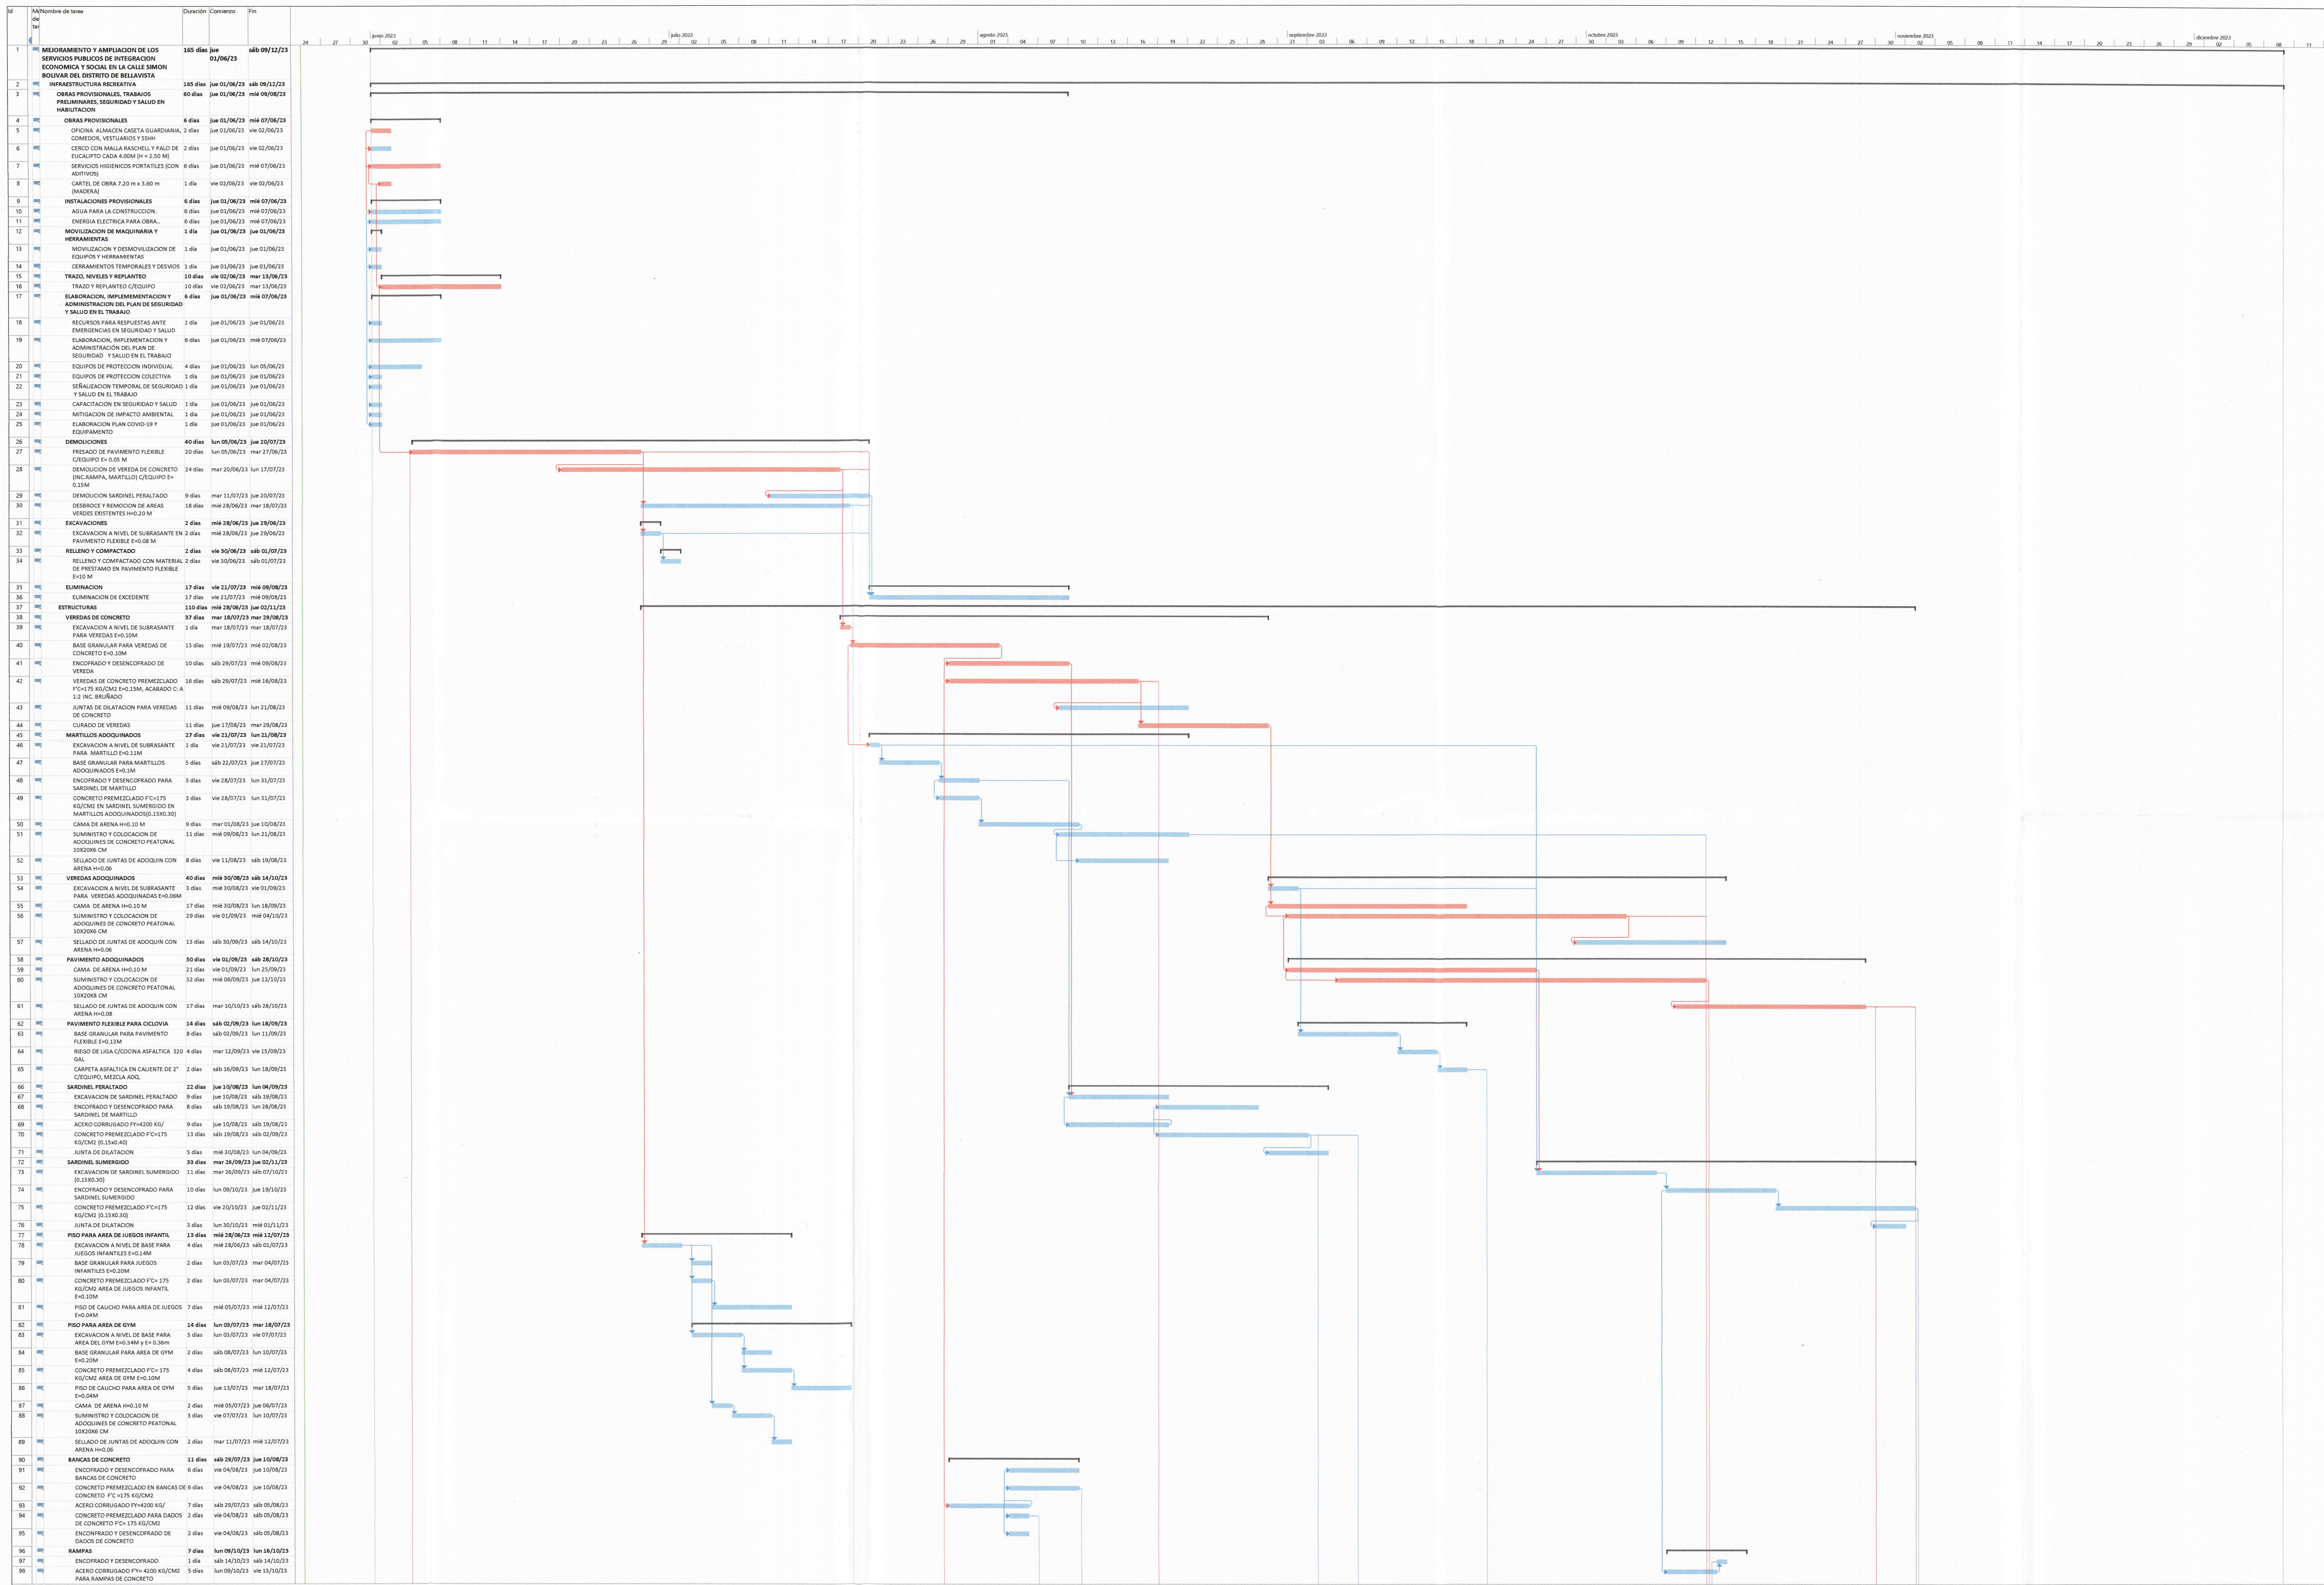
| Id | Modo de tarea | Nombre de tarea | Duración | Comienzo | Fin |
|---|---|---|---|---|---|
| 1 | | MEJORAMIENTO Y AMPLIACION DE LOS SERVICIOS PUBLICOS DE INTEGRACION ECONOMICA Y SOCIAL EN LA CALLE SIMON BOLIVAR DEL DISTRITO DE BELLAVISTA | 165 días | jue 01/06/23 | sáb 09/12/23 |
| 2 | | INFRAESTRUCTURA RECREATIVA | 165 días | jue 01/06/23 | sáb 09/12/23 |
| 3 | | OBRAS PROVISIONALES, TRABAJOS PRELIMINARES, SEGURIDAD Y SALUD EN HABITUACION | 60 días | jue 01/06/23 | mié 09/08/23 |
| 4 | | OBRAS PROVISIONALES | 6 días | jue 01/06/23 | mié 07/06/23 |
| 5 | | OFICINA ALMACEN CASETA GUARDIANIA, COMEDOR, VESTUARIOS Y SSHH | 2 días | jue 01/06/23 | vie 02/06/23 |
| 6 | | CERCO CON MALLA RASCHELL Y PALO DE EUCALIPTO CADA 4.00M (H = 2.50 M) | 2 días | jue 01/06/23 | vie 02/06/23 |
| 7 | | SERVICIOS HIGIENICOS PORTATILES (CON ADITIVOS) | 6 días | jue 01/06/23 | mié 07/06/23 |
| 8 | | CARTEL DE OBRA 7.20 m x 3.60 m (MADERA) | 1 día | vie 02/06/23 | vie 02/06/23 |
| 9 | | INSTALACIONES PROVISIONALES | 6 días | jue 01/06/23 | mié 07/06/23 |
| 10 | | AGUA PARA LA CONSTRUCCION. | 6 días | jue 01/06/23 | mié 07/06/23 |
| 11 | | ENERGIA ELECTRICA PARA OBRA.. | 6 días | jue 01/06/23 | mié 07/06/23 |
| 12 | | MOVILIZACION DE MAQUINARIA Y HERRAMIENTAS | 1 día | jue 01/06/23 | jue 01/06/23 |
| 13 | | MOVILIZACION Y DESMOVILIZACION DE EQUIPOS Y HERRAMIENTAS | 1 día | jue 01/06/23 | jue 01/06/23 |
| 14 | | CERRAMIENTOS TEMPORALES Y DESVIOS | 1 día | jue 01/06/23 | jue 01/06/23 |
| 15 | | TRAZO, NIVELES Y REPLANTEO | 10 días | vie 02/06/23 | mar 13/06/23 |
| 16 | | TRAZO Y REPLANTEO C/EQUIPO | 10 días | vie 02/06/23 | mar 13/06/23 |
| 17 | | ELABORACION, IMPLEMEMENTACION Y ADMINISTRACION DEL PLAN DE SEGURIDAD Y SALUD EN EL TRABAJO | 6 días | jue 01/06/23 | mié 07/06/23 |
| 18 | | RECURSOS PARA RESPUESTAS ANTE EMERGENCIAS EN SEGURIDAD Y SALUD | 1 día | jue 01/06/23 | jue 01/06/23 |
| 19 | | ELABORACION, IMPLEMENTACION Y ADMINISTRACIÓN DEL PLAN DE SEGURIDAD Y SALUD EN EL TRABAJO | 6 días | jue 01/06/23 | mié 07/06/23 |
| 20 | | EQUIPOS DE PROTECCION INDIVIDUAL | 4 días | jue 01/06/23 | lun 05/06/23 |
| 21 | | EQUIPOS DE PROTECCION COLECTIVA | 1 día | jue 01/06/23 | jue 01/06/23 |
| 22 | | SEÑALIZACION TEMPORAL DE SEGURIDAD Y SALUD EN EL TRABAJO | 1 día | jue 01/06/23 | jue 01/06/23 |
| 23 | | CAPACITACION EN SEGURIDAD Y SALUD | 1 día | jue 01/06/23 | jue 01/06/23 |
| 24 | | MITIGACION DE IMPACTO AMBIENTAL | 1 día | jue 01/06/23 | jue 01/06/23 |
| 25 | | ELABORACION PLAN COVID-19 Y EQUIPAMENTO | 1 día | jue 01/06/23 | jue 01/06/23 |
| 26 | | DEMOLICIONES | 40 días | lun 05/06/23 | jue 20/07/23 |
| 27 | | FRESADO DE PAVIMENTO FLEXIBLE C/EQUIPO E= 0.05 M | 20 días | lun 05/06/23 | mar 27/06/23 |
| 28 | | DEMOLICION DE VEREDA DE CONCRETO (INC.RAMPA, MARTILLO) C/EQUIPO E= 0.15M | 24 días | mar 20/06/23 | lun 17/07/23 |
| 29 | | DEMOLICION SARDINEL PERALTADO | 9 días | mar 11/07/23 | jue 20/07/23 |
| 30 | | DESBROCE Y REMOCION DE AREAS VERDES EXISTENTES H=0.20 M | 18 días | mié 28/06/23 | mar 18/07/23 |
| 31 | | EXCAVACIONES | 2 días | mié 28/06/23 | jue 29/06/23 |
| 32 | | EXCAVACION A NIVEL DE SUBRASANTE EN PAVIMENTO FLEXIBLE E=0.08 M | 2 días | mié 28/06/23 | jue 29/06/23 |
| 33 | | RELLENO Y COMPACTADO | 2 días | vie 30/06/23 | sáb 01/07/23 |
| 34 | | RELLENO Y COMPACTADO CON MATERIAL DE PRESTAMO EN PAVIMENTO FLEXIBLE E=10 M | 2 días | vie 30/06/23 | sáb 01/07/23 |
| 35 | | ELIMINACION | 17 días | vie 21/07/23 | mié 09/08/23 |
| 36 | | ELIMINACION DE EXCEDENTE | 17 días | vie 21/07/23 | mié 09/08/23 |
| 37 | | ESTRUCTURAS | 110 días | mié 28/06/23 | jue 02/11/23 |
| 38 | | VEREDAS DE CONCRETO | 37 días | mar 18/07/23 | mar 29/08/23 |
| 39 | | EXCAVACION A NIVEL DE SUBRASANTE PARA VEREDAS E=0.10M | 1 día | mar 18/07/23 | mar 18/07/23 |
| 40 | | BASE GRANULAR PARA VEREDAS DE CONCRETO E=0.10M | 13 días | mié 19/07/23 | mié 02/08/23 |
| 41 | | ENCOFRADO Y DESENCOFRADO DE VEREDA | 10 días | sáb 29/07/23 | mié 09/08/23 |
| 42 | | VEREDAS DE CONCRETO PREMEZCLADO F'C=175 KG/CM2 E=0.15M, ACABADO C: A 1:2 INC. BRUÑADO | 16 días | sáb 29/07/23 | mié 16/08/23 |
| 43 | | JUNTAS DE DILATACION PARA VEREDAS DE CONCRETO | 11 días | mié 09/08/23 | lun 21/08/23 |
| 44 | | CURADO DE VEREDAS | 11 días | jue 17/08/23 | mar 29/08/23 |
| 45 | | MARTILLOS ADOQUINADOS | 27 días | vie 21/07/23 | lun 21/08/23 |
| 46 | | EXCAVACION A NIVEL DE SUBRASANTE PARA MARTILLO E=0.11M | 1 día | vie 21/07/23 | vie 21/07/23 |
| 47 | | BASE GRANULAR PARA MARTILLOS ADOQUINADOS E=0.1M | 5 días | sáb 22/07/23 | jue 27/07/23 |
| 48 | | ENCOFRADO Y DESENCOFRADO PARA SARDINEL DE MARTILLO | 3 días | vie 28/07/23 | lun 31/07/23 |
| 49 | | CONCRETO PREMEZCLADO F'C=175 KG/CM2 EN SARDINEL SUMERGIDO EN MARTILLOS ADOQUINADOS(0.15X0.30) | 3 días | vie 28/07/23 | lun 31/07/23 |
| 50 | | CAMA DE ARENA H=0.10 M | 9 días | mar 01/08/23 | jue 10/08/23 |
| 51 | | SUMINISTRO Y COLOCACION DE ADOQUINES DE CONCRETO PEATONAL 10X20X6 CM | 11 días | mié 09/08/23 | lun 21/08/23 |
| 52 | | SELLADO DE JUNTAS DE ADOQUIN CON ARENA H=0.06 | 8 días | vie 11/08/23 | sáb 19/08/23 |
| 53 | | VEREDAS ADOQUINADOS | 40 días | mié 30/08/23 | sáb 14/10/23 |
| 54 | | EXCAVACION A NIVEL DE SUBRASANTE PARA VEREDAS ADOQUINADAS E=0.06M | 3 días | mié 30/08/23 | vie 01/09/23 |
| 55 | | CAMA DE ARENA H=0.10 M | 17 días | mié 30/08/23 | lun 18/09/23 |
| 56 | | SUMINISTRO Y COLOCACION DE ADOQUINES DE CONCRETO PEATONAL 10X20X6 CM | 29 días | vie 01/09/23 | mié 04/10/23 |
| 57 | | SELLADO DE JUNTAS DE ADOQUIN CON ARENA H=0.06 | 13 días | sáb 30/09/23 | sáb 14/10/23 |
| 58 | | PAVIMENTO ADOQUINADOS | 50 días | vie 01/09/23 | sáb 28/10/23 |
| 59 | | CAMA DE ARENA H=0.10 M | 21 días | vie 01/09/23 | lun 25/09/23 |
| 60 | | SUMINISTRO Y COLOCACION DE ADOQUINES DE CONCRETO PEATONAL 10X20X8 CM | 32 días | mié 06/09/23 | jue 12/10/23 |
| 61 | | SELLADO DE JUNTAS DE ADOQUIN CON ARENA H=0.08 | 17 días | mar 10/10/23 | sáb 28/10/23 |
| 62 | | PAVIMENTO FLEXIBLE PARA CICLOVIA | 14 días | sáb 02/09/23 | lun 18/09/23 |
| 63 | | BASE GRANULAR PARA PAVIMENTO FLEXIBLE E=0.13M | 8 días | sáb 02/09/23 | lun 11/09/23 |
| 64 | | RIEGO DE LIGA C/COCINA ASFALTICA 320 GAL | 4 días | mar 12/09/23 | vie 15/09/23 |
| 65 | | CARPETA ASFALTICA EN CALIENTE DE 2" C/EQUIPO, MEZCLA ADQ. | 2 días | sáb 16/09/23 | lun 18/09/23 |
| 66 | | SARDINEL PERALTADO | 22 días | jue 10/08/23 | lun 04/09/23 |
| 67 | | EXCAVACION DE SARDINEL PERALTADO | 9 días | jue 10/08/23 | sáb 19/08/23 |
| 68 | | ENCOFRADO Y DESENCOFRADO PARA SARDINEL DE MARTILLO | 8 días | sáb 19/08/23 | lun 28/08/23 |
| 69 | | ACERO CORRUGADO FY=4200 KG/ | 9 días | jue 10/08/23 | sáb 19/08/23 |
| 70 | | CONCRETO PREMEZCLADO F'C=175 KG/CM2 (0.15x0.40) | 13 días | sáb 19/08/23 | sáb 02/09/23 |
| 71 | | JUNTA DE DILATACION | 5 días | mié 30/08/23 | lun 04/09/23 |
| 72 | | SARDINEL SUMERGIDO | 33 días | mar 26/09/23 | jue 02/11/23 |
| 73 | | EXCAVACION DE SARDINEL SUMERGIDO (0.15X0.30) | 11 días | mar 26/09/23 | sáb 07/10/23 |
| 74 | | ENCOFRADO Y DESENCOFRADO PARA SARDINEL SUMERGIDO | 10 días | lun 09/10/23 | jue 19/10/23 |
| 75 | | CONCRETO PREMEZCLADO F'C=175 KG/CM2 (0.15X0.30) | 12 días | vie 20/10/23 | jue 02/11/23 |
| 76 | | JUNTA DE DILATACION | 3 días | lun 30/10/23 | mié 01/11/23 |
| 77 | | PISO PARA AREA DE JUEGOS INFANTIL | 13 días | mié 28/06/23 | mié 12/07/23 |
| 78 | | EXCAVACION A NIVEL DE BASE PARA JUEGOS INFANTILES E=0.14M | 4 días | mié 28/06/23 | sáb 01/07/23 |
| 79 | | BASE GRANULAR PARA JUEGOS INFANTILES E=0.20M | 2 días | lun 03/07/23 | mar 04/07/23 |
| 80 | | CONCRETO PREMEZCLADO F'C= 175 KG/CM2 AREA DE JUEGOS INFANTIL E=0.10M | 2 días | lun 03/07/23 | mar 04/07/23 |
| 81 | | PISO DE CAUCHO PARA AREA DE JUEGOS E=0.04M | 7 días | mié 05/07/23 | mié 12/07/23 |
| 82 | | PISO PARA AREA DE GYM | 14 días | lun 03/07/23 | mar 18/07/23 |
| 83 | | EXCAVACION A NIVEL DE BASE PARA AREA DEL GYM E=0.34M y E= 0.36m | 5 días | lun 03/07/23 | vie 07/07/23 |
| 84 | | BASE GRANULAR PARA AREA DE GYM E=0.20M | 2 días | sáb 08/07/23 | lun 10/07/23 |
| 85 | | CONCRETO PREMEZCLADO F'C= 175 KG/CM2 AREA DE GYM E=0.10M | 4 días | sáb 08/07/23 | mié 12/07/23 |
| 86 | | PISO DE CAUCHO PARA AREA DE GYM E=0.04M | 5 días | jue 13/07/23 | mar 18/07/23 |
| 87 | | CAMA DE ARENA H=0.10 M | 2 días | mié 05/07/23 | jue 06/07/23 |
| 88 | | SUMINISTRO Y COLOCACION DE ADOQUINES DE CONCRETO PEATONAL 10X20X6 CM | 3 días | vie 07/07/23 | lun 10/07/23 |
| 89 | | SELLADO DE JUNTAS DE ADOQUIN CON ARENA H=0.06 | 2 días | mar 11/07/23 | mié 12/07/23 |
| 90 | | BANCAS DE CONCRETO | 11 días | sáb 29/07/23 | jue 10/08/23 |
| 91 | | ENCOFRADO Y DESENCOFRADO PARA BANCAS DE CONCRETO | 6 días | vie 04/08/23 | jue 10/08/23 |
| 92 | | CONCRETO PREMEZCLADO EN BANCAS DE CONCRETO F'C =175 KG/CM2 | 6 días | vie 04/08/23 | jue 10/08/23 |
| 93 | | ACERO CORRUGADO FY=4200 KG/ | 7 días | sáb 29/07/23 | sáb 05/08/23 |
| 94 | | CONCRETO PREMEZCLADO PARA DADOS DE CONCRETO F'C= 175 KG/CM2 | 2 días | vie 04/08/23 | sáb 05/08/23 |
| 95 | | ENCONFRADO Y DESENCOFRADO DE DADOS DE CONCRETO | 2 días | vie 04/08/23 | sáb 05/08/23 |
| 96 | | RAMPAS | 7 días | lun 09/10/23 | lun 16/10/23 |
| 97 | | ENCOFRADO Y DESENCOFRADO | 1 día | sáb 14/10/23 | sáb 14/10/23 |
| 98 | | ACERO CORRUGADO FY= 4200 KG/CM2 PARA RAMPAS DE CONCRETO | 5 días | lun 09/10/23 | vie 13/10/23 |

junio 2023 | julio 2023 | agosto 2023 | septiembre 2023 | octubre 2023 | noviembre 2023 | diciembre 2023

24 27 30 02 05 08 11 14 17 20 23 26 29 02 05 08 11 14 17 20 23 26 29 01 04 07 10 13 16 19 22 25 28 31 03 06 09 12 15 18 21 24 27 30 03 06 09 12 15 18 21 24 27 30 02 05 08 11 14 17 20 23 26 29 02 05 08 11